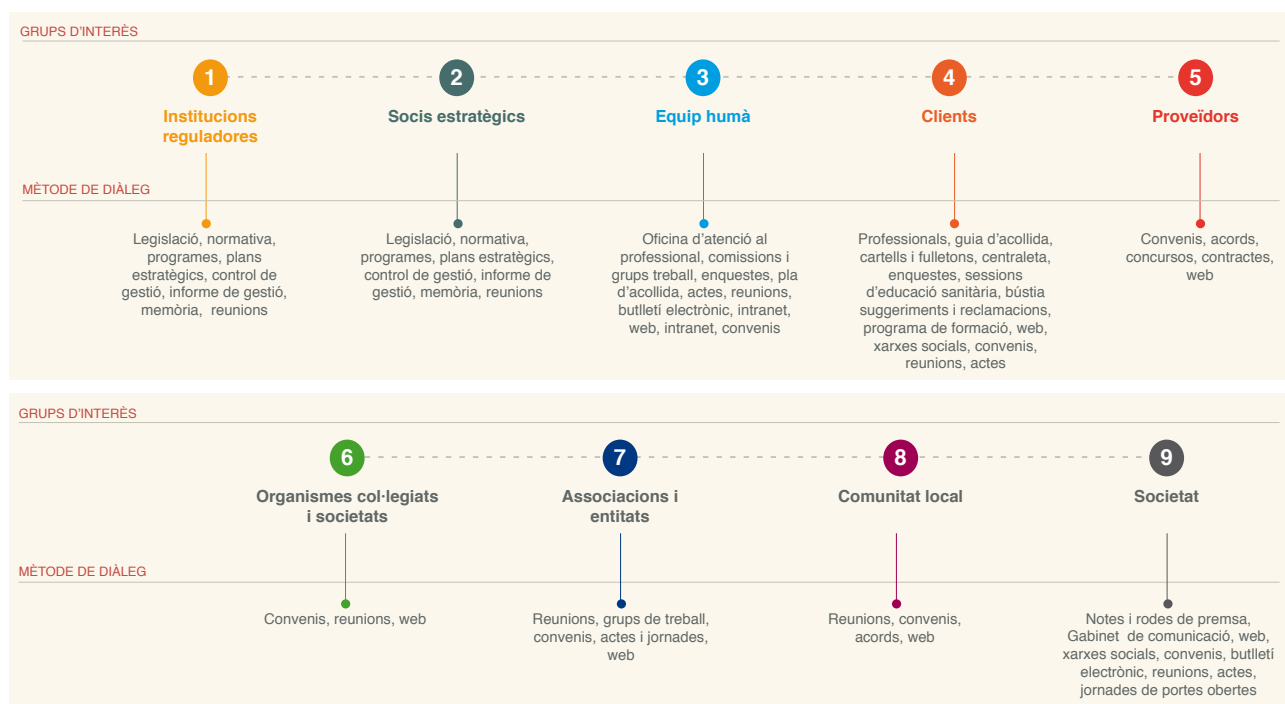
GRUPS D'INTERÈS

1
Institucions reguladores

2
Socis estratègics

3
Equip humà

4
Clients

5
Proveïdors

MÈTODE DE DIÀLEG

Legislació, normativa, programes, plans estratègics, control de gestió, informe de gestió, memòria, reunions

Legislació, normativa, programes, plans estratègics, control de gestió, informe de gestió, memòria, reunions

Oficina d'atenció al professional, comissions i grups treball, enquestes, pla d'acollida, actes, reunions, butlletí electrònic, intranet, web, intranet, convenis

Professionals, guia d'acollida, cartells i fulletons, centraleta, enquestes, sessions d'educació sanitària, bústia suggeriments i reclamacions, programa de formació, web, xarxes socials, convenis, reunions, actes

Convenis, acords, concursos, contractes, web

GRUPS D'INTERÈS

6
Organismes col·legiats i societats

7
Associacions i entitats

8
Comunitat local

9
Societat

MÈTODE DE DIÀLEG

Convenis, reunions, web

Reunions, grups de treball, convenis, actes i jornades, web

Reunions, convenis, acords, web

Notes i rodes de premsa, Gabinet de comunicació, web, xarxes socials, convenis, butlletí electrònic, reunions, actes, jornades de portes obertes